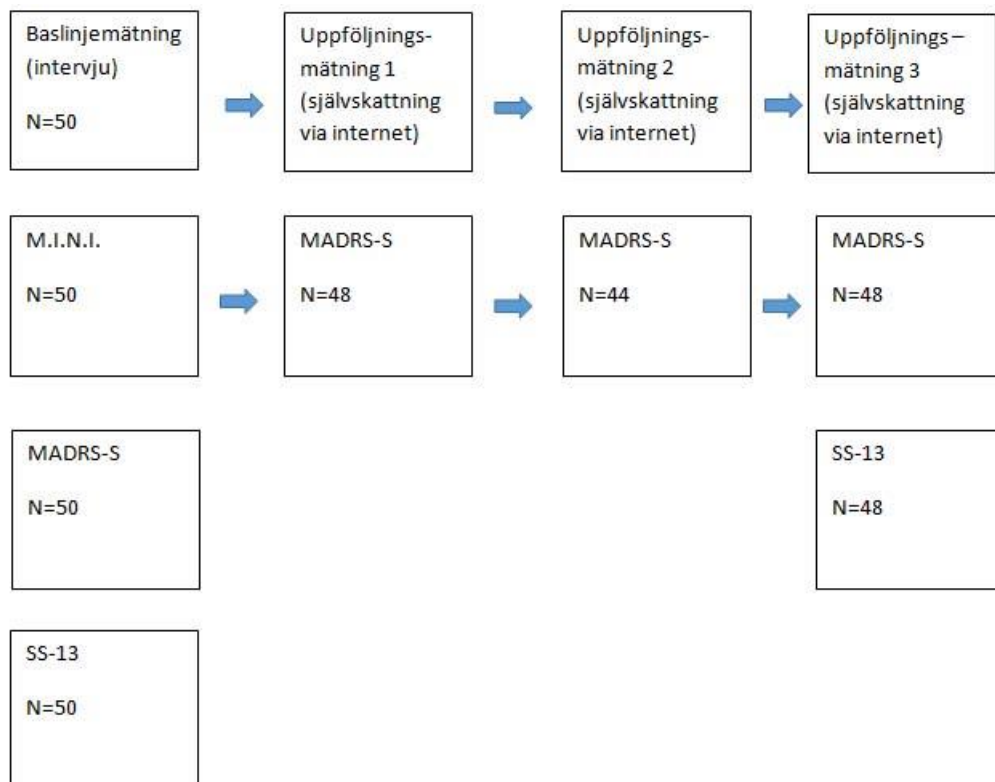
Baslinjemätning (intervju)

N=50

Uppföljningsmätning 1 (självskattning via internet)

Uppföljningsmätning 2 (självskattning via internet)

Uppföljnings – mätning 3 (självskattning via internet)

M.I.N.I.

N=50

MADRS-S

N=48

MADRS-S

N=44

MADRS-S

N=48

MADRS-S

N=50

SS-13

N=48

SS-13

N=50